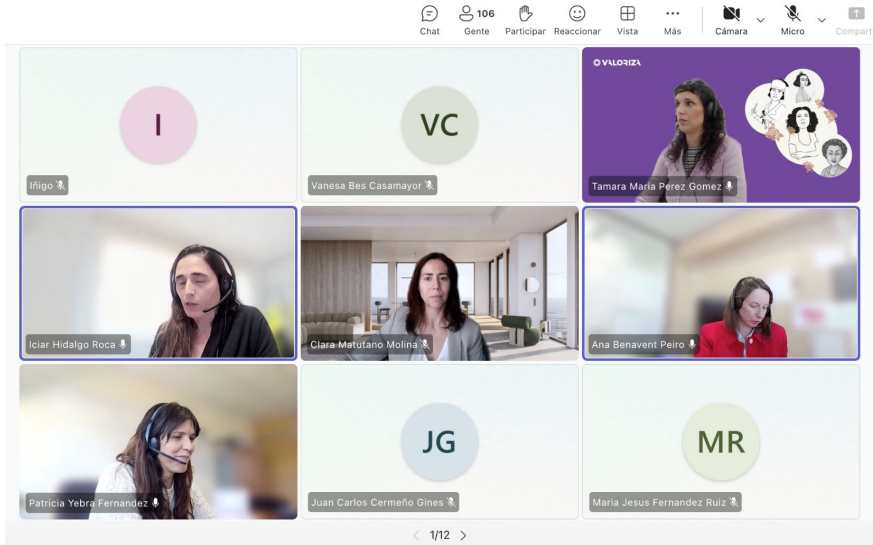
Chat 106 Gente Participar Reaccionar Vista Más Cámara Micro Compart

I

Iñigo

VC

Vanesa Bes Casamayor

VALORIZA

Tamara Maria Perez Gomez

Iciar Hidalgo Roca

Clara Matutano Molina

Ana Benavent Peiro

Patricia Yebra Fernandez

JG

Juan Carlos Cermeño Gines

MR

Maria Jesus Fernandez Ruiz

1/12